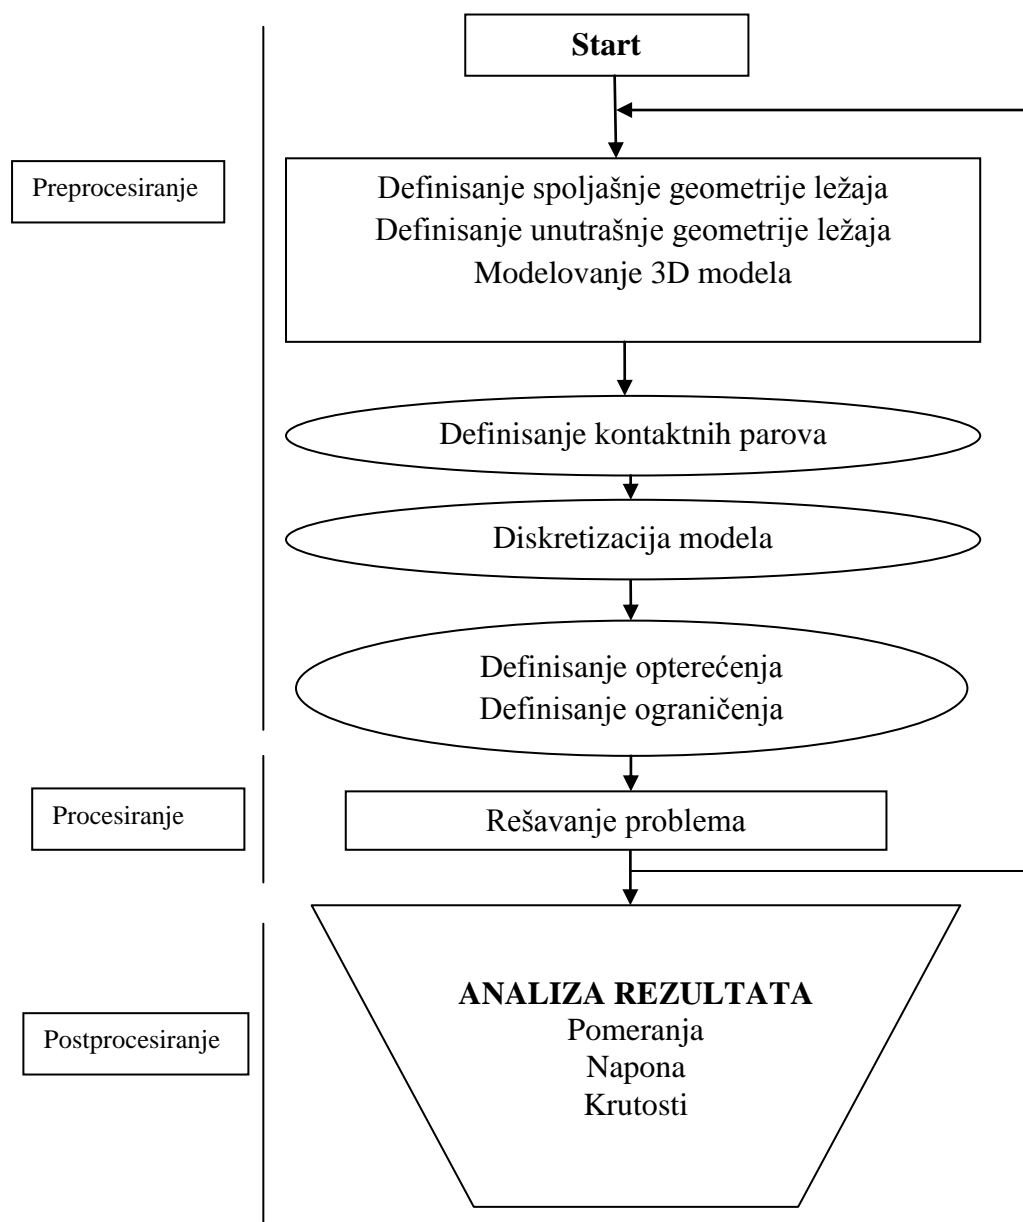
Start

Preprocesiranje

Definisanje spoljašnje geometrije ležaja
Definisanje unutrašnje geometrije ležaja
Modelovanje 3D modela

Definisanje kontaktnih parova

Diskretizacija modela

Definisanje opterećenja
Definisanje ograničenja

Procesiranje

Rešavanje problema

Postprocesiranje

ANALIZA REZULTATA
Pomeranja
Napona
Krutosti